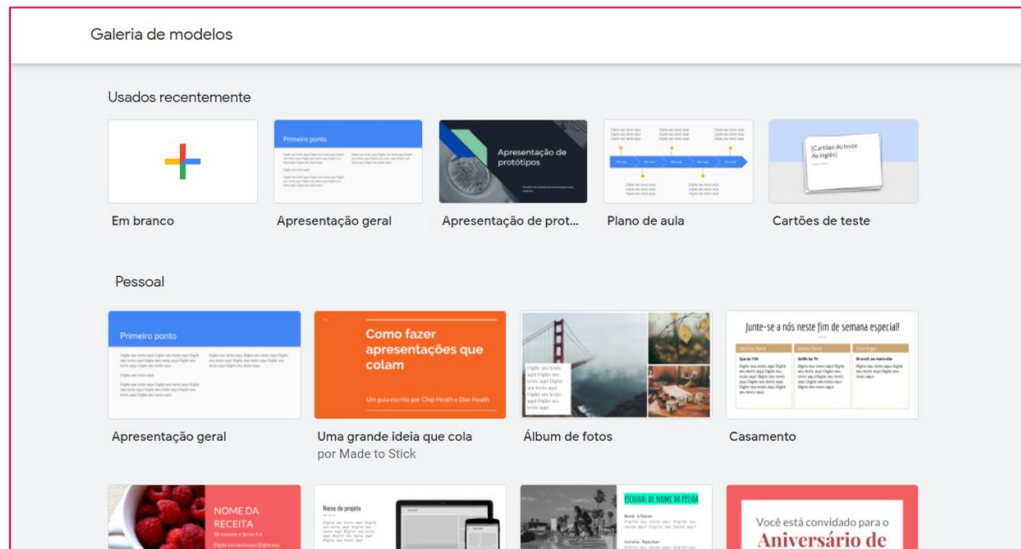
Galeria de modelos

Usados recentemente

Em branco

Primeiro ponto

Apresentação geral

Apresentação de protótipos

Apresentação de prot...

Plano de aula

[Cartões de teste de inglês]

Cartões de teste

Pessoal

Primeiro ponto

Apresentação geral

Como fazer apresentações que colam

Um guia escrito por Chip Heath e Dan Heath

Uma grande ideia que cola
por Made to Stick

Álbum de fotos

Junte-se a nós neste fim de semana especial!

Casamento

NOME DA RECEITA

Nome do projeto

ESCOLAR DE NOME DA PESSOA

Você está convidado para o
Aniversário de